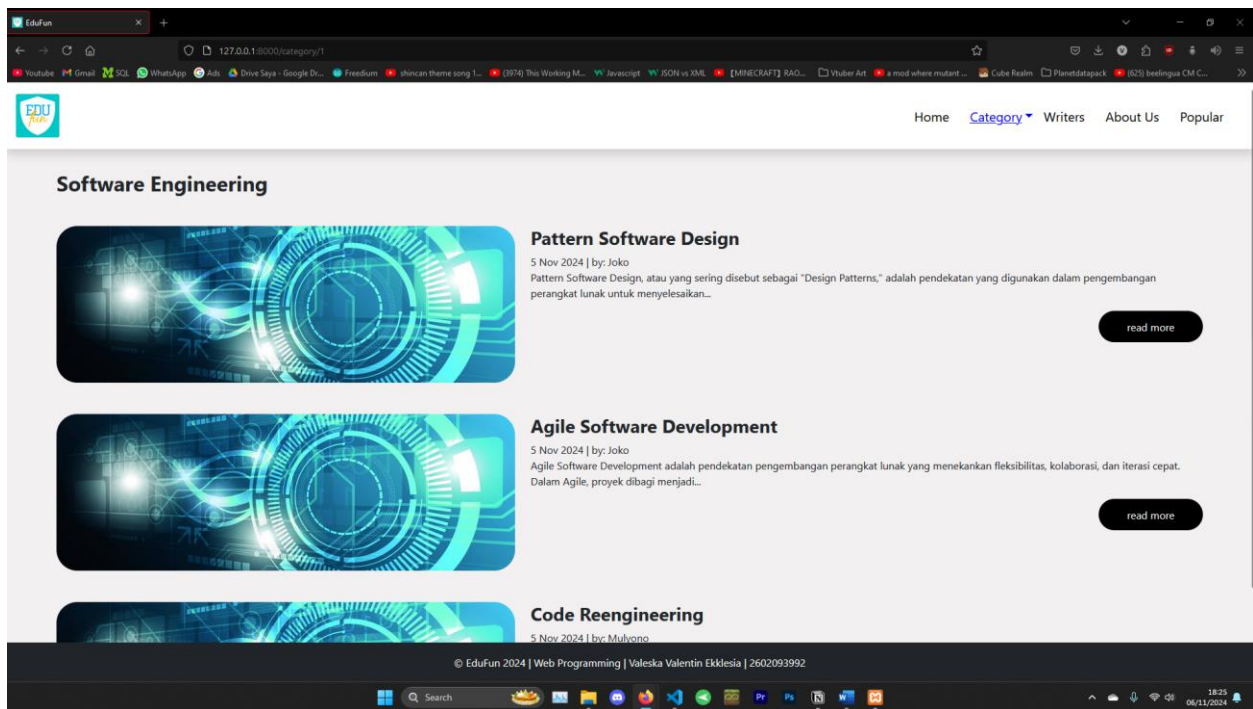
EduFun

127.0.0.1:8000/category/1

Youtube Gmail SQL WhatsApp Ads Drive Saya - Google Dr... Freedium shincan theme song 1... (3974) This Working M... Javascript JSON vs XML 【MINECRAFT】RAO... Vtuber Art a mod where mutant ... Cube Realm Planetdatapack (625) beelingua CM C...

EDU fun

Home Category Writers About Us Popular

Software Engineering

Pattern Software Design

5 Nov 2024 | by: Joko

Pattern Software Design, atau yang sering disebut sebagai "Design Patterns," adalah pendekatan yang digunakan dalam pengembangan perangkat lunak untuk menyelesaikan...

read more

Agile Software Development

5 Nov 2024 | by: Joko

Agile Software Development adalah pendekatan pengembangan perangkat lunak yang menekankan fleksibilitas, kolaborasi, dan iterasi cepat. Dalam Agile, proyek dibagi menjadi...

read more

Code Reengineering

5 Nov 2024 | by: Mulyono

© EduFun 2024 | Web Programming | Valeska Valentin Ekklesia | 2602093992

Search

18:25
06/11/2024